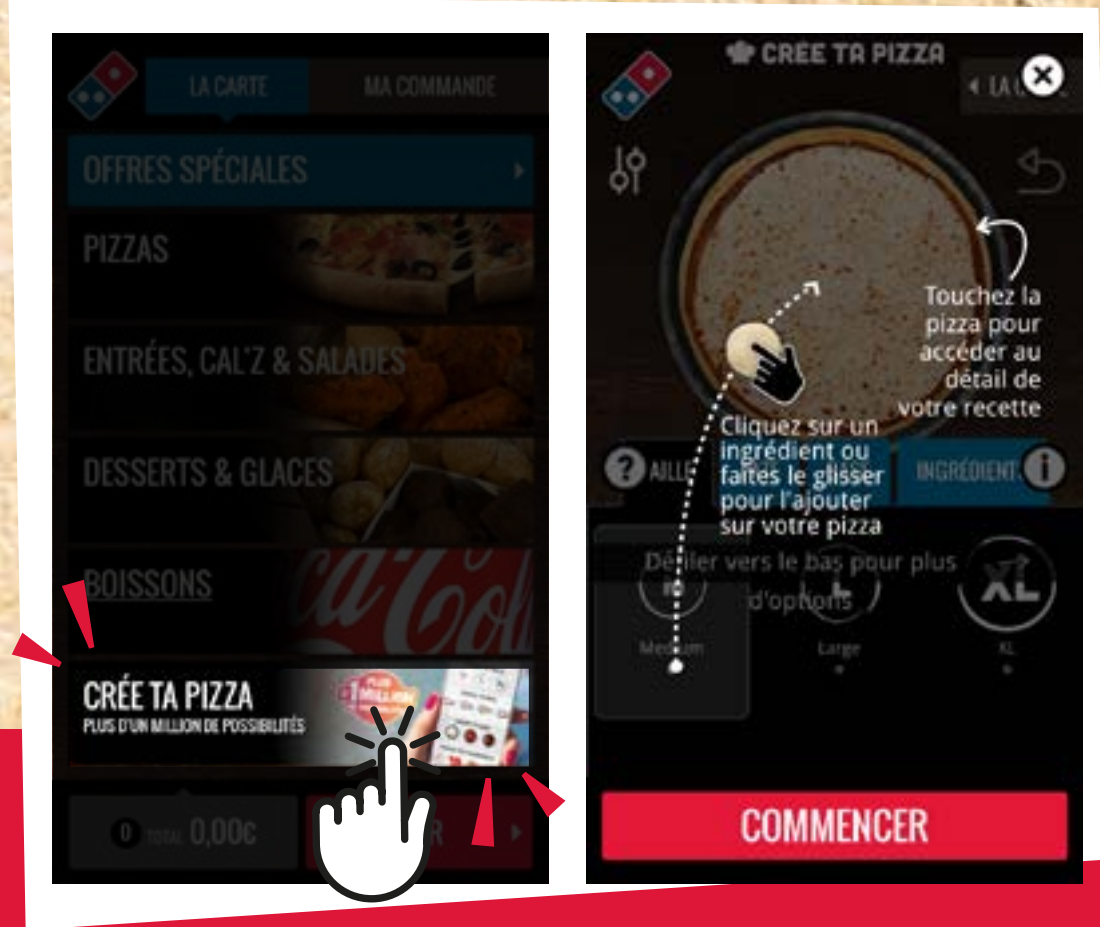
LA CARTE
MA COMMANDE
OFFRES SPÉCIALES
PIZZAS
ENTRÉES, CAL'Z & SALADES
DESSERTS & GLACES
BOISSONS
CRÉE TA PIZZA
PLUS D'UN MILLION DE POSSIBILITÉS
0 TOTAL 0,00€
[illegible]R

CRÉE TA PIZZA
◂ LA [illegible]
Touchez la pizza pour accéder au détail de votre recette
Cliquez sur un ingrédient ou faites le glisser pour l'ajouter sur votre pizza
AILLE
INGRÉDIENTS
Défiler vers le bas pour plus d'options
M
L
XL
Medium
Large
XL
COMMENCER